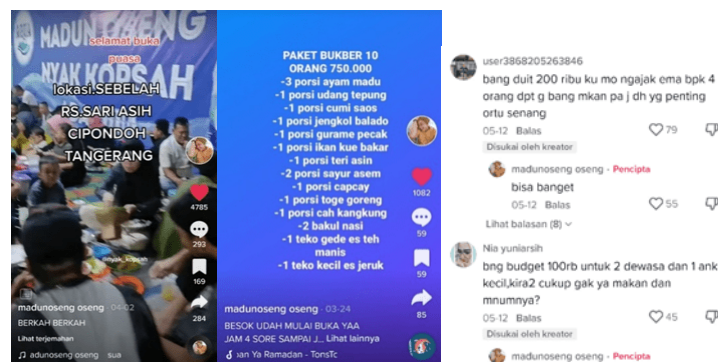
MADUNOSENG
NYAK KORSAH
selamat buka puasa
lokasi SEBELAH RS.SARI ASIH CIPONDOH TANGERANG
4785
293
169
284
madunoseng oseng · 04-02
BERKAH BERKAH
Lihat terjemahan
adunoseng oseng · sua

PAKET BUKBER 10 ORANG 750.000
-3 porsi ayam madu
-1 porsi udang tepung
-1 porsi cumi saos
-1 porsi jengkol balado
-1 porsi gurame pecak
-1 porsi ikan kue bakar
-1 porsi teri asin
-2 porsi sayur asem
-1 porsi capcay
-1 porsi toge goreng
-1 porsi cah kangkung
-2 bakul nasi
-1 teko gede es teh manis
-1 teko kecil es jeruk
1082
59
59
85
madunoseng oseng · 03-24
BESOK UDAH MULAI BUKA YAA JAM 4 SORE SAMPAI J... Lihat lainnya
an Ya Ramadan - TonsTc

user3868205263846
bang duit 200 ribu ku mo ngajak ema bpk 4 orang dpt g bang mkan pa j dh yg penting ortu senang
05-12 Balas 79
Disukai oleh kreator
madunoseng oseng · Pencipta
bisa banget
05-12 Balas 55
Lihat balasan (8)
Nia yuniarsih
bng budget 100rb untuk 2 dewasa dan 1 ank kecil,kira2 cukup gak ya makan dan mnumnya?
05-12 Balas 45
Disukai oleh kreator
madunoseng oseng · Pencipta